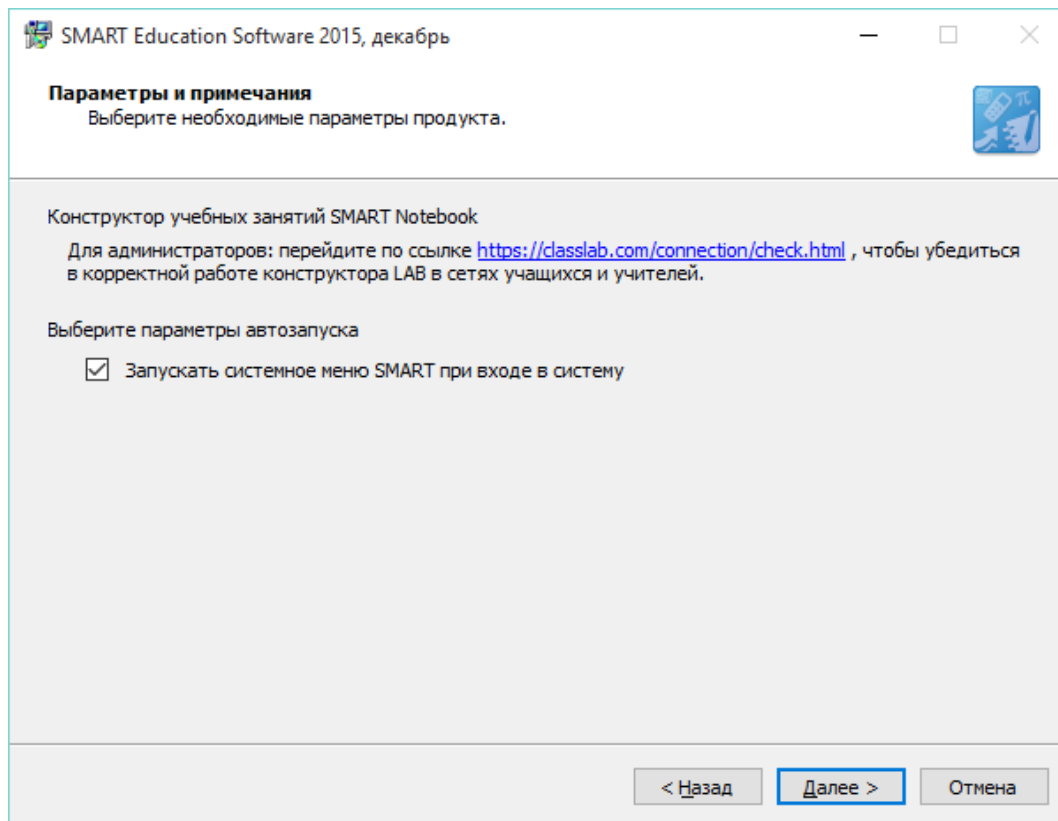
SMART Education Software 2015, декабрь

**Параметры и примечания**
Выберите необходимые параметры продукта.

Конструктор учебных занятий SMART Notebook

Для администраторов: перейдите по ссылке https://classlab.com/connection/check.html , чтобы убедиться в корректной работе конструктора LAB в сетях учащихся и учителей.

Выберите параметры автозапуска

☑ Запускать системное меню SMART при входе в систему

< Назад | Далее > | Отмена